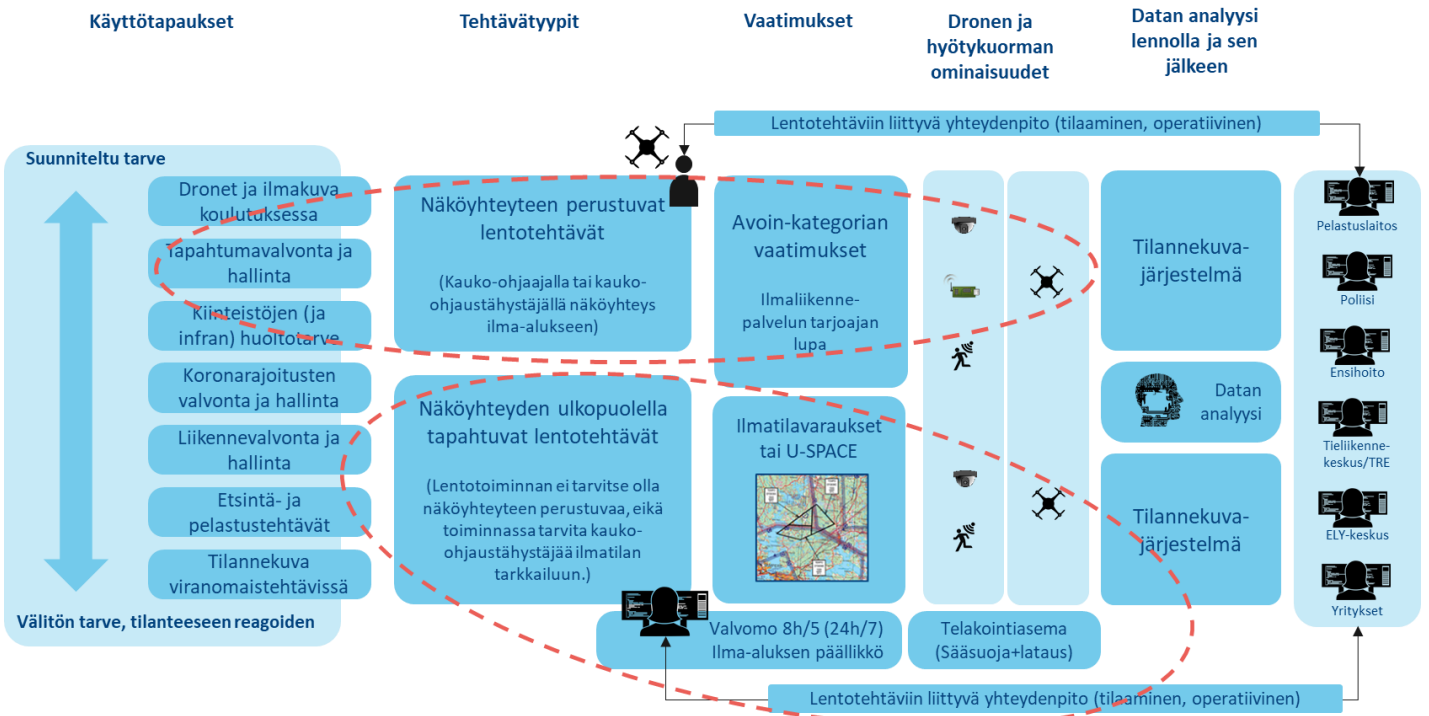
Käyttötapaukset

Tehtävätyypit

Vaatimukset

Dronen ja hyötykuorman ominaisuudet

Datan analyysi lennolla ja sen jälkeen

Lentotehtäviin liittyvä yhteydenpito (tilaaminen, operatiivinen)

Suunniteltu tarve

Dronet ja ilmakuva koulutuksessa

Tapahtumavalvonta ja hallinta

Kiinteistöjen (ja infran) huoltotarve

Koronarajoitusten valvonta ja hallinta

Liikennevalvonta ja hallinta

Etsintä- ja pelastustehtävät

Tilannekuva viranomaistehtävissä

Välitön tarve, tilanteeseen reagoiden

Näköyhteyteen perustuvat lentotehtävät

(Kauko-ohjaajalla tai kauko-ohjaustähystäjällä näköyhteys ilma-alukseen)

Näköyhteyden ulkopuolella tapahtuvat lentotehtävät

(Lentotoiminnan ei tarvitse olla näköyhteyteen perustuvaa, eikä toiminnassa tarvita kauko-ohjaustähystäjää ilmatilan tarkkailuun.)

Avoin-kategorian vaatimukset

Ilmaliikenne-palvelun tarjoajan lupa

Ilmatilavaraukset tai U-SPACE

Tilannekuva-järjestelmä

Datan analyysi

Tilannekuva-järjestelmä

Pelastuslaitos

Poliisi

Ensihoito

Tieliikenne-keskus/TRE

ELY-keskus

Yritykset

Valvomo 8h/5 (24h/7) Ilma-aluksen päällikkö

Telakointiasema (Sääsuoja+lataus)

Lentotehtäviin liittyvä yhteydenpito (tilaaminen, operatiivinen)